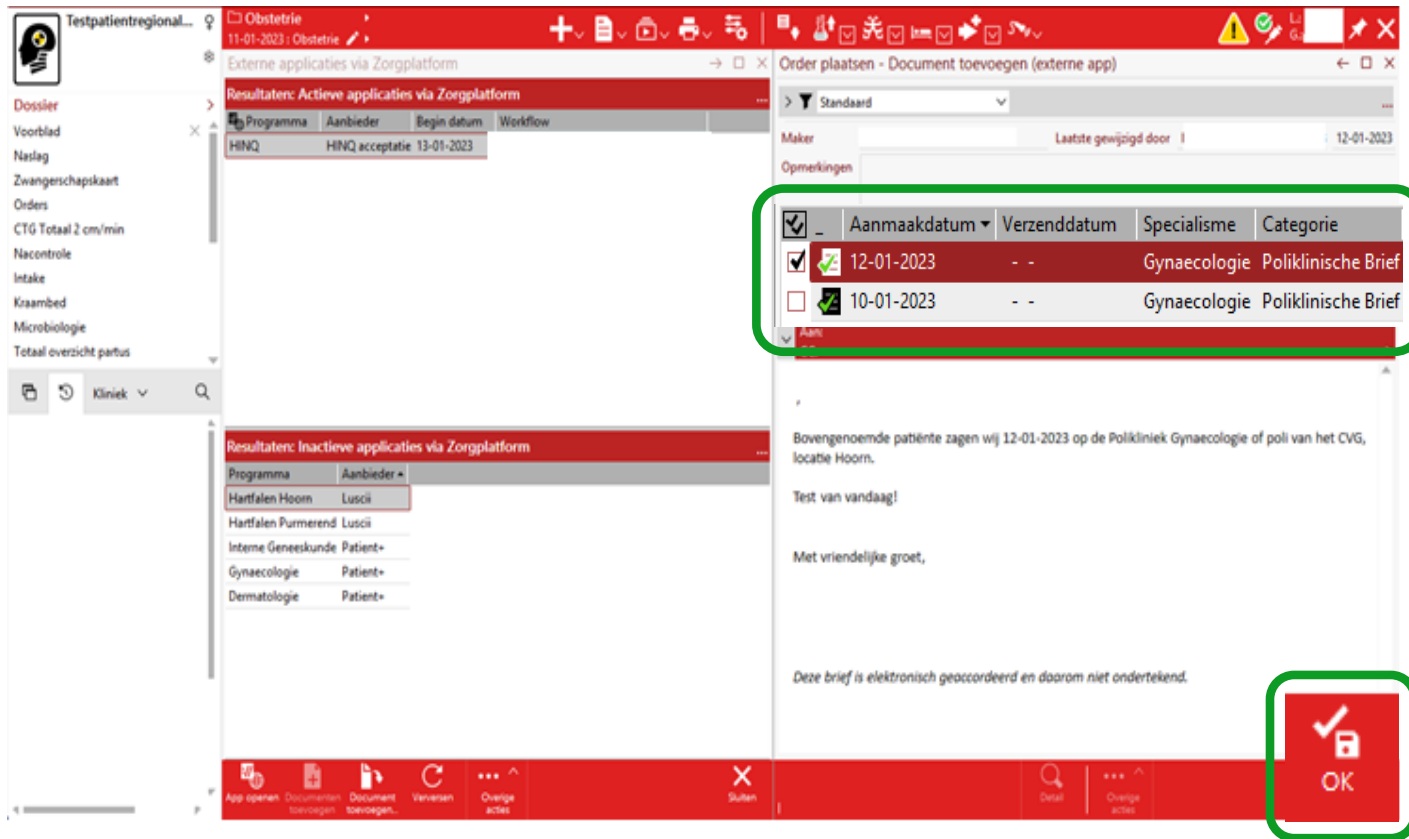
Testpatientregional...

Dossier
Voorblad
Naslag
Zwangerschapskaart
Orders
CTG Totaal 2 cm/min
Nacontrole
Intake
Kraambed
Microbiologie
Totaal overzicht partus

Kliniek

Obstetrie
11-01-2023 : Obstetrie

Externe applicaties via Zorgplatform

Resultaten: Actieve applicaties via Zorgplatform

| Programma | Aanbieder | Begin datum | Workflow |
|---|---|---|---|
| HINQ | HINQ acceptatie | 13-01-2023 | |

Resultaten: Inactieve applicaties via Zorgplatform

| Programma | Aanbieder |
|---|---|
| Hartfalen Hoorn | Luscii |
| Hartfalen Purmerend | Luscii |
| Interne Geneeskunde | Patient+ |
| Gynaecologie | Patient+ |
| Dermatologie | Patient+ |

App openen
Documenten toevoegen
Document toevoegen...
Verversen
Overige acties
Sluiten

Order plaatsen - Document toevoegen (externe app)

Standaard

Maker
Laatste gewijzigd door
12-01-2023
Opmerkingen

| | Aanmaakdatum | Verzenddatum | Specialisme | Categorie |
|---|---|---|---|---|
| ☑ | 12-01-2023 | - - | Gynaecologie | Poliklinische Brief |
| ☐ | 10-01-2023 | - - | Gynaecologie | Poliklinische Brief |

Bovengenoemde patiënte zagen wij 12-01-2023 op de Polikliniek Gynaecologie of poli van het CVG, locatie Hoorn.

Test van vandaag!

Met vriendelijke groet,

Deze brief is elektronisch geaccordeerd en daarom niet ondertekend.

Detail
Overige acties
OK